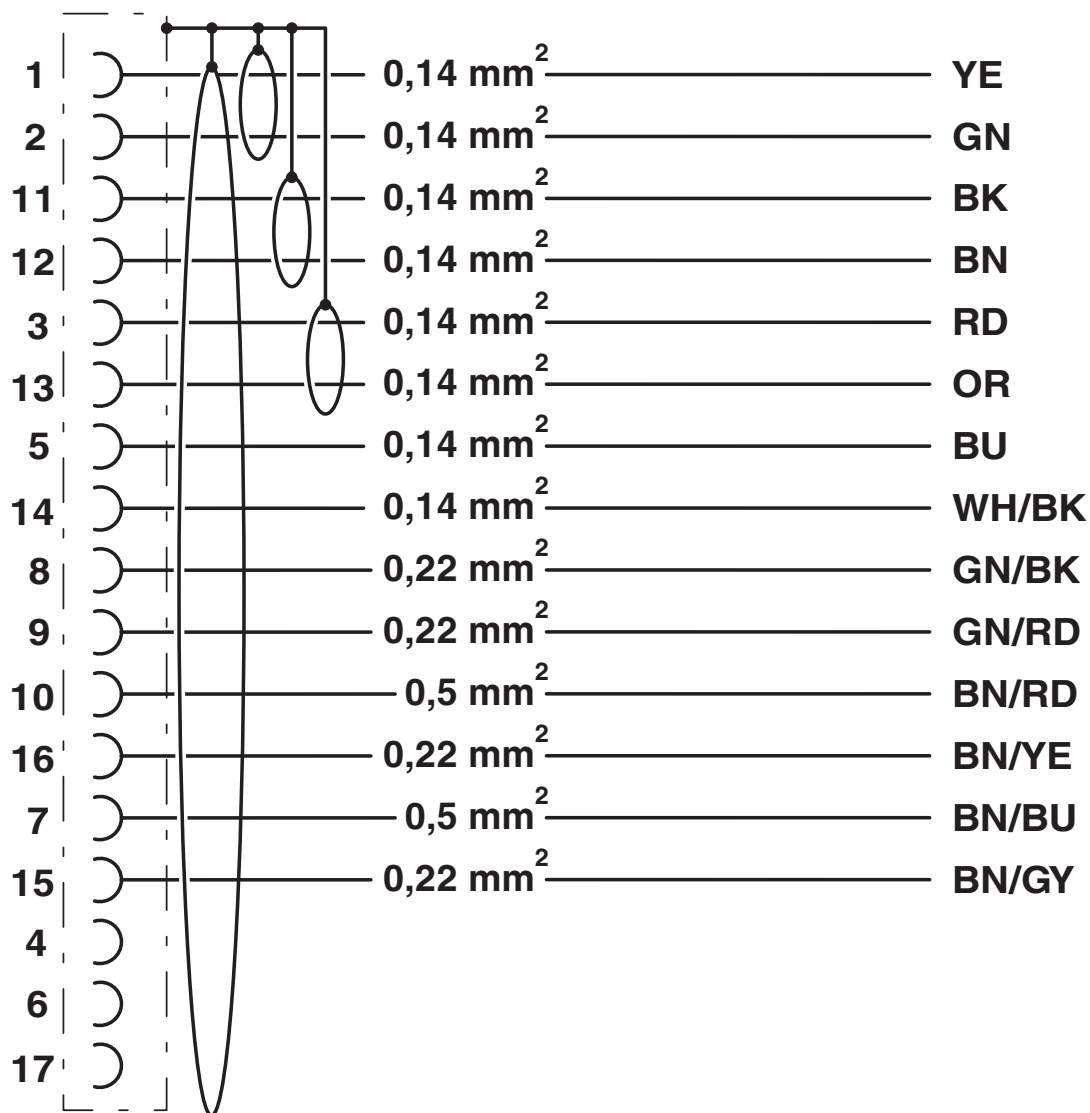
1 0,14 mm$^2$ YE
2 0,14 mm$^2$ GN
11 0,14 mm$^2$ BK
12 0,14 mm$^2$ BN
3 0,14 mm$^2$ RD
13 0,14 mm$^2$ OR
5 0,14 mm$^2$ BU
14 0,14 mm$^2$ WH/BK
8 0,22 mm$^2$ GN/BK
9 0,22 mm$^2$ GN/RD
10 0,5 mm$^2$ BN/RD
16 0,22 mm$^2$ BN/YE
7 0,5 mm$^2$ BN/BU
15 0,22 mm$^2$ BN/GY
4
6
17